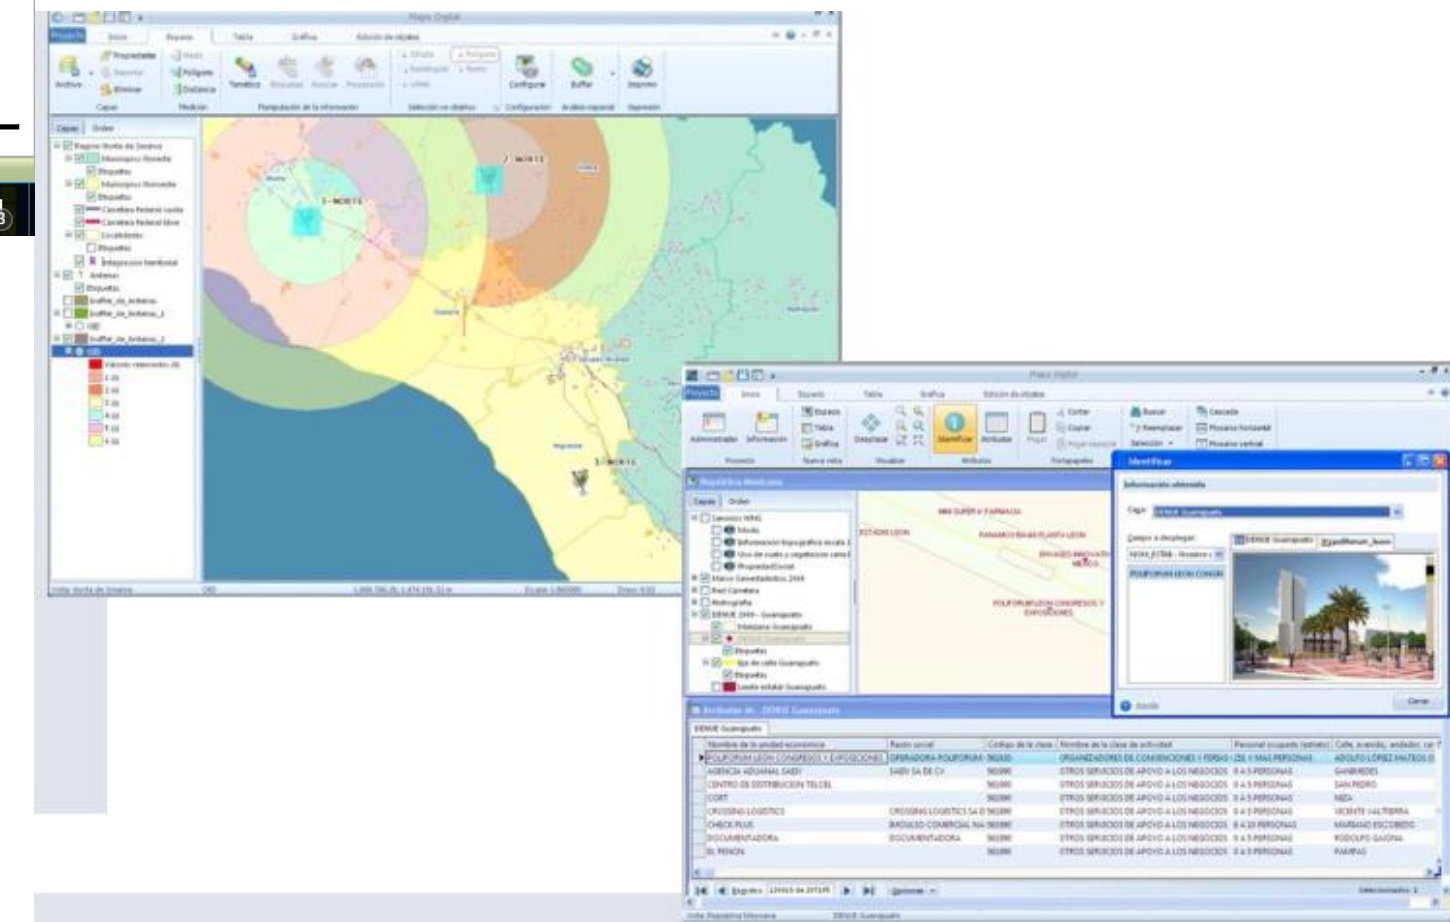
Mapa Digital

Proyecto | Inicio | Espacio | Tabla | Gráfica | Edición de objetos

Propiedades | Polígono | Distancia | Temático | Buffer | Imprimir

Capas | Orden

Región Norte de Sinaloa
Municipios Sinaloa
Etiquetas
Carretera federal cuota
Carretera federal libre
Localidades
Etiquetas
Antenas
Etiquetas
buffer_de_antenas
buffer_de_antenas_1
buffer_de_antenas_2

1-NORTE
2-NORTE
3-NORTE

Vista: Norte de Sinaloa

Mapa Digital

Proyecto | Inicio | Espacio | Tabla | Gráfica | Edición de objetos

Administrador | Información | Desplazar | Identificar | Atributos | Buscar | Cascada | Mosaico horizontal | Mosaico vertical

República Mexicana

Capas | Orden

Servicios WMS
Modis
Información topográfica escala 1
Uso de suelo y vegetación serie I
PropiedadSocial
Marco Geoestadístico 2009
Red Carretera
Hidrografía
DENUE 2009 - Guanajuato
Manzana Guanajuato
DENUE Guanajuato
Etiquetas
Eje de calle Guanajuato
Etiquetas
Límite estatal Guanajuato

MINI SUPER Y FARMACIA
ESTADIO LEON
PANAMCO BAJIO PLANTA LEON
POLIFORUM LEON CONGRESOS Y EXPOSICIONES

Identificar
Información obtenida
Capa: DENUE Guanajuato
DENUE Guanajuato | Poliforum_leon
POLIFORUM LEON CONGR
Ayuda | Cerrar

Atributos de - DENUE Guanajuato

DENUE Guanajuato

| Nombre de la unidad económica | Razón social | Código de la clase | Nombre de la clase de actividad | Personal ocupado (estrato) | Calle, avenida, andador, car |
|---|---|---|---|---|---|
| POLIFORUM LEON CONGRESOS Y EXPOSICIONES | OPERADORA POLIFORUM | 561920 | ORGANIZADORES DE CONVENCIONES Y FERIAS | 251 Y MAS PERSONAS | ADOLFO LOPEZ MATEOS |
| AGENCIA ADUANAL SAEDI | SAEDI SA DE CV | 561990 | OTROS SERVICIOS DE APOYO A LOS NEGOCIOS | 0 A 5 PERSONAS | GANSWEDES |
| CENTRO DE DISTRIBUCION TELCEL | | 561990 | OTROS SERVICIOS DE APOYO A LOS NEGOCIOS | 0 A 5 PERSONAS | SAN PEDRO |
| CORT | | 561990 | OTROS SERVICIOS DE APOYO A LOS NEGOCIOS | 0 A 5 PERSONAS | NIZA |
| CROSSING LOGISTICS | CROSSING LOGISTICS SA D | 561990 | OTROS SERVICIOS DE APOYO A LOS NEGOCIOS | 0 A 5 PERSONAS | VICENTE VALTIERRA |
| CHECK PLUS | | 561990 | OTROS SERVICIOS DE APOYO A LOS NEGOCIOS | 6 A 10 PERSONAS | MARIANO ESCOBEDO |
| DOCUMENTADORA | DOCUMENTADORA | 561990 | OTROS SERVICIOS DE APOYO A LOS NEGOCIOS | 0 A 5 PERSONAS | RODOLFO GAONA |
| EL PEÑON | | 561990 | OTROS SERVICIOS DE APOYO A LOS NEGOCIOS | 0 A 5 PERSONAS | PAMPAS |

Registro | Opciones

Vista: República Mexicana | DENUE Guanajuato